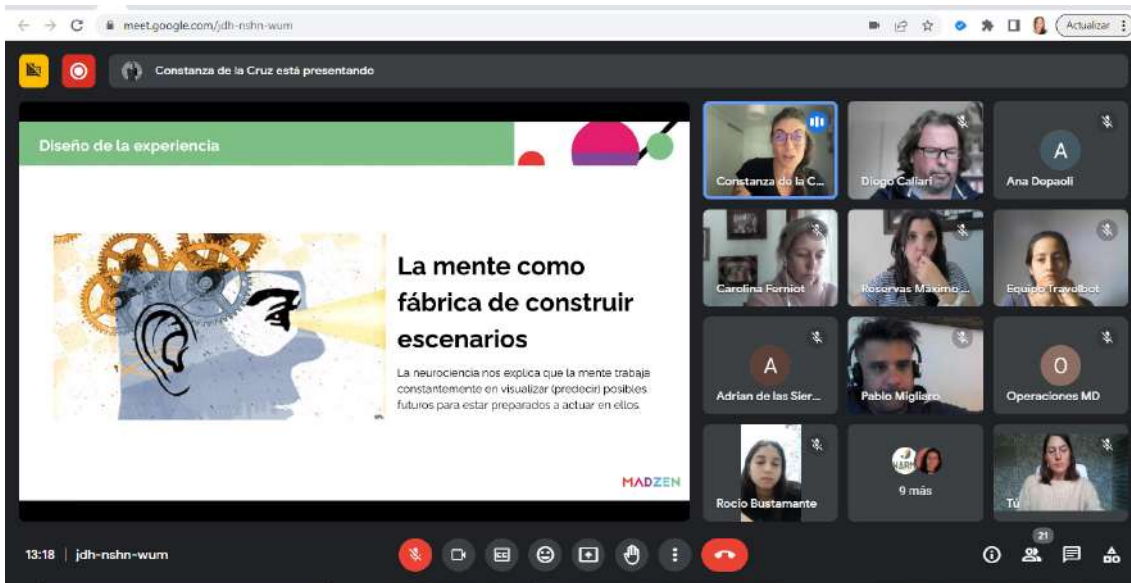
meet.google.com/jdh-nshn-wum

Actualizar

Constanza de la Cruz está presentando

Diseño de la experiencia

La mente como fábrica de construir escenarios

La neurociencia nos explica que la mente trabaja constantemente en visualizar (predecir) posibles futuros para estar preparados a actuar en ellos

MADZEN

Constanza de la C...

Diego Callari

A
Ana Dopaoli

Carolina Ferniot

Reservas Máximo ...

Equipo Travelbot

A
Adrian de las Sier...

Pablo Migliaro

O
Operaciones MD

Rocio Bustamante

9 más

Tú

13:18 | jdh-nshn-wum

21